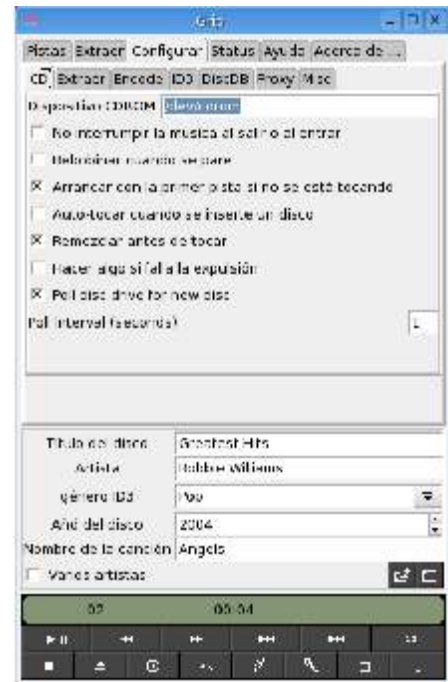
Grip

Pistas | Extraer | Configurar | Status | Ayuda | Acerca de ...

CD | Extraer | Encode | ID3 | DiscDB | Proxy | Misc

Dispositivo CDROM /dev/cdrom

No interrumpir la música al salir o al entrar

Rebobinar cuando se pare

☒ Arrancar con la primer pista si no se está tocando

Auto-tocar cuando se inserte un disco

☒ Remezclar antes de tocar

Hacer algo si falla la expulsión

☒ Poll disc drive for new disc

Poll interval (seconds) 1

Título del disco Greatest Hits

Artista Robbie Williams

género ID3 Pop

Año del disco 2004

Nombre de la canción Angels

Varios artistas

02 05:04